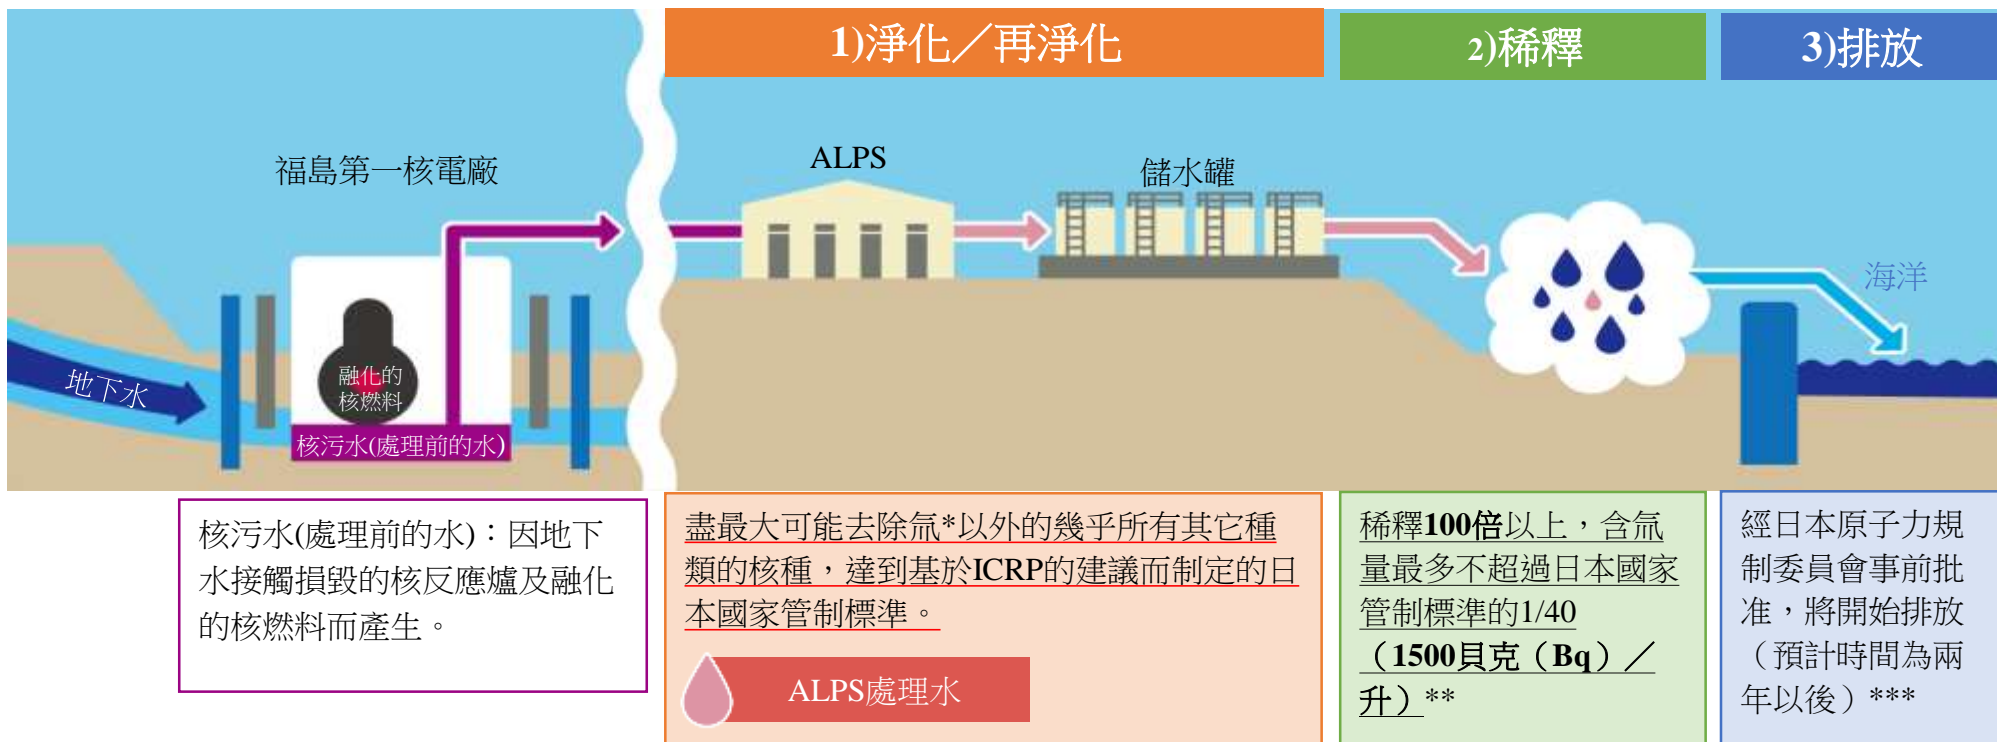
1)淨化／再淨化

2)稀釋

3)排放

福島第一核電廠

ALPS

儲水罐

海洋

地下水

融化的核燃料

核污水(處理前的水)

核污水(處理前的水)：因地下水接觸損毀的核反應爐及融化的核燃料而產生。

盡最大可能去除氚*以外的幾乎所有其它種類的核種，達到基於ICRP的建議而制定的日本國家管制標準。

ALPS處理水

稀釋100倍以上，含氚量最多不超過日本國家管制標準的1/40（1500貝克（Bq）／升）**

經日本原子力規制委員會事前批准，將開始排放（預計時間為兩年以後）***